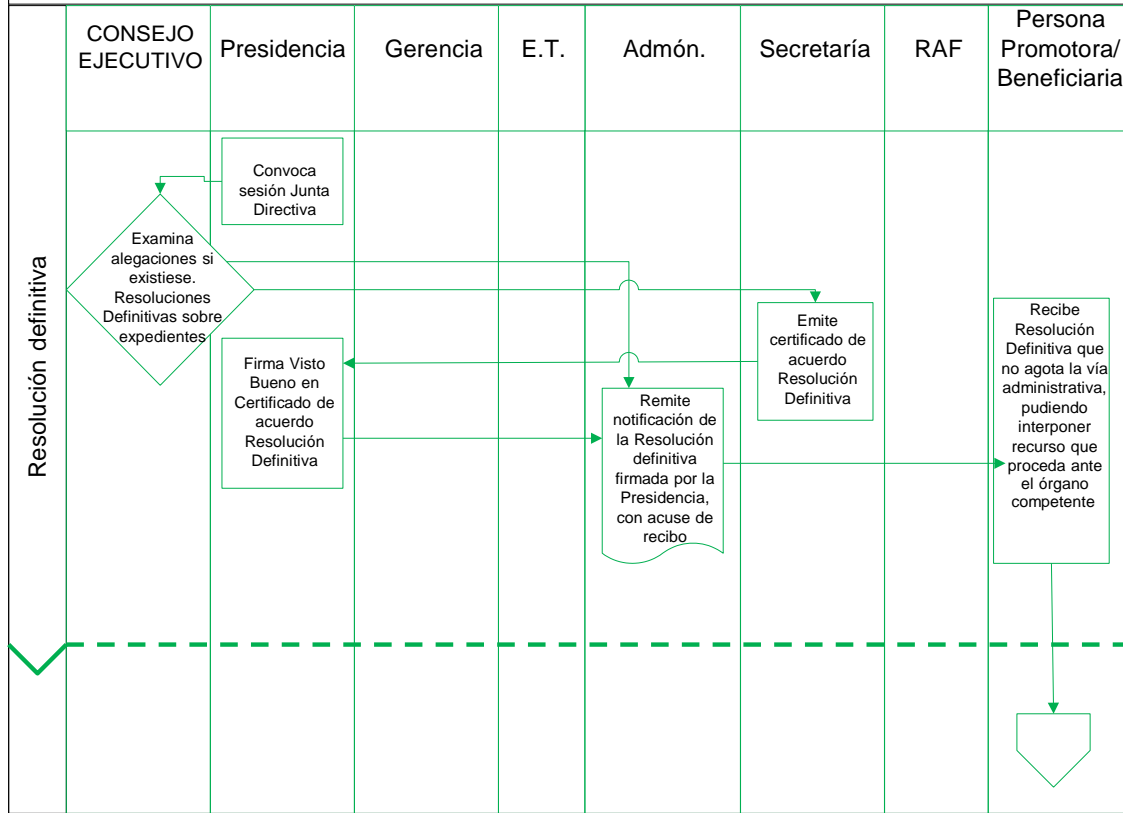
CONSEJO EJECUTIVO

Presidencia

Gerencia

E.T.

Admón.

Secretaría

RAF

Persona Promotora/ Beneficiaria

Resolución definitiva

Convoca sesión Junta Directiva

Examina alegaciones si existiese. Resoluciones Definitivas sobre expedientes

Emite certificado de acuerdo Resolución Definitiva

Recibe Resolución Definitiva que no agota la vía administrativa, pudiendo interponer recurso que proceda ante el órgano competente

Firma Visto Bueno en Certificado de acuerdo Resolución Definitiva

Remite notificación de la Resolución definitiva firmada por la Presidencia, con acuse de recibo